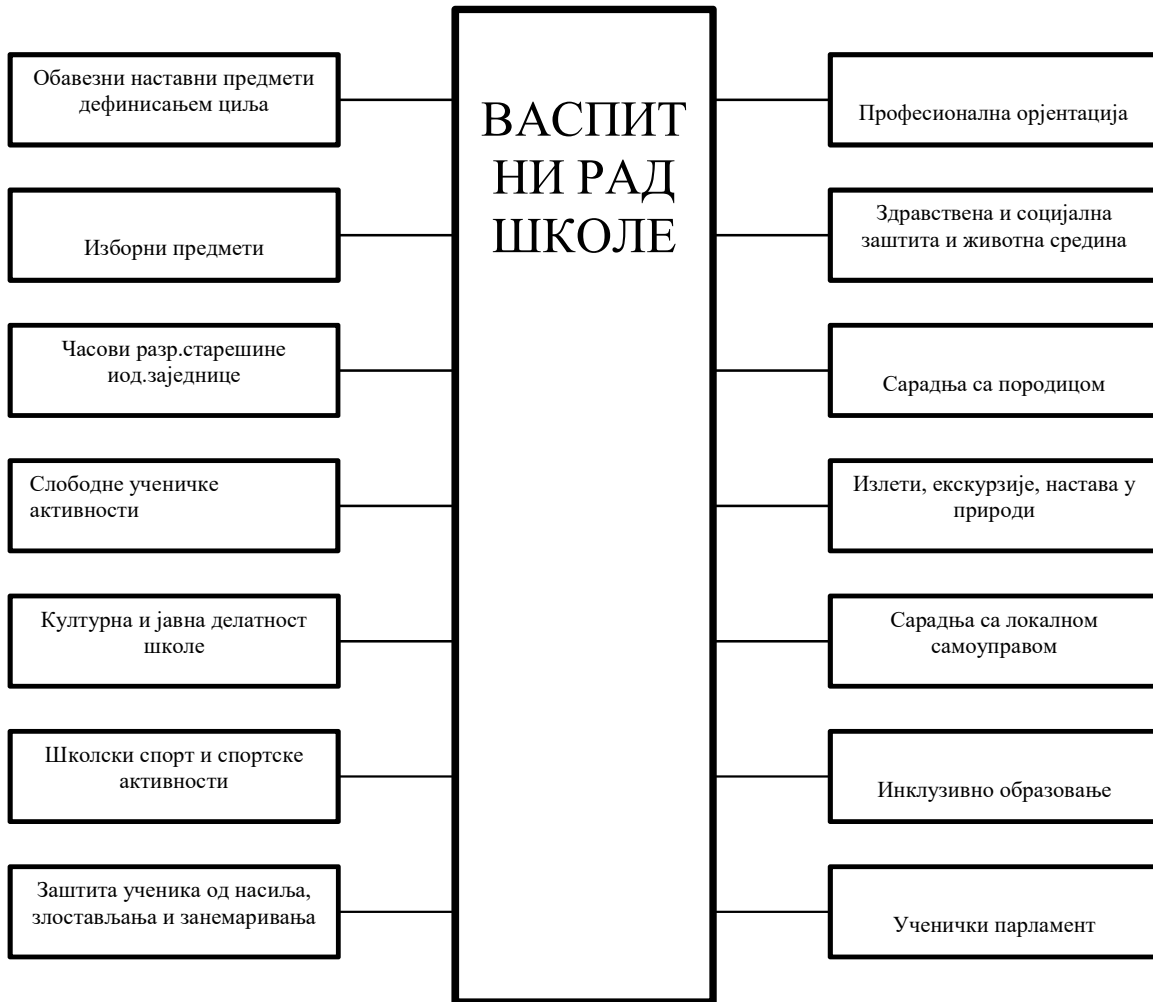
ВАСПИТНИ РАД ШКОЛЕ

Обавезни наставни предмети дефинисањем циља

Изборни предмети

Часови разр.старешине иод.заједнице

Слободне ученичке активности

Културна и јавна делатност школе

Школски спорт и спортске активности

Заштита ученика од насиља, злостављања и занемаривања

Професионална орјентација

Здравствена и социјална заштита и животна средина

Сарадња са породицом

Излети, екскурзије, настава у природи

Сарадња са локалном самоуправом

Инклузивно образовање

Ученички парламент